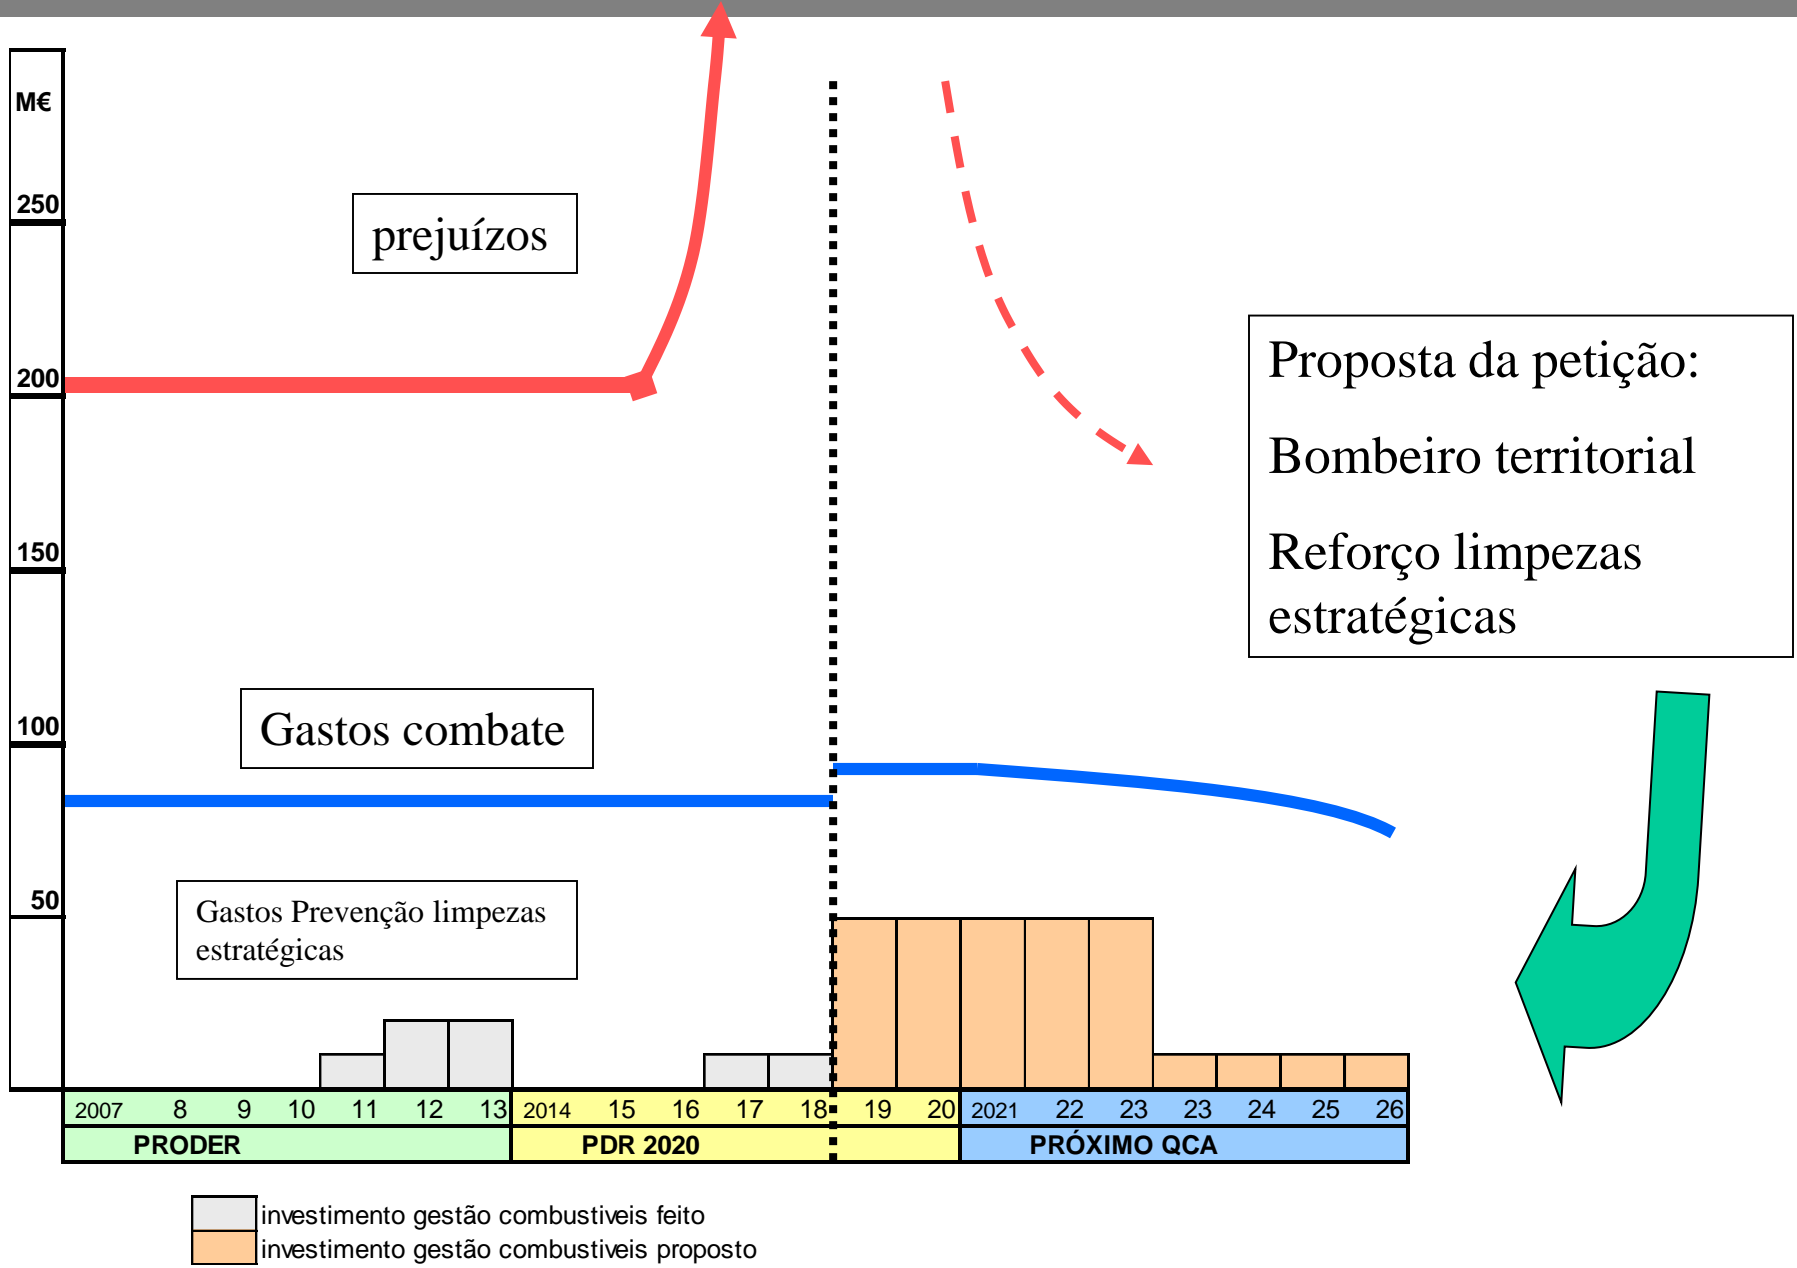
M€

250

200

150

100

50

prejuízos

Proposta da petição:

Bombeiro territorial

Reforço limpezas estratégicas

Gastos combate

Gastos Prevenção limpezas estratégicas

| 2007 | 8 | 9 | 10 | 11 | 12 | 13 | 2014 | 15 | 16 | 17 | 18 | 19 | 20 | 2021 | 22 | 23 | 23 | 24 | 25 | 26 |
|---|---|---|---|---|---|---|---|---|---|---|---|---|---|---|---|---|---|---|---|---|

PRODER

PDR 2020

PRÓXIMO QCA

investimento gestão combustiveis feito

investimento gestão combustiveis proposto